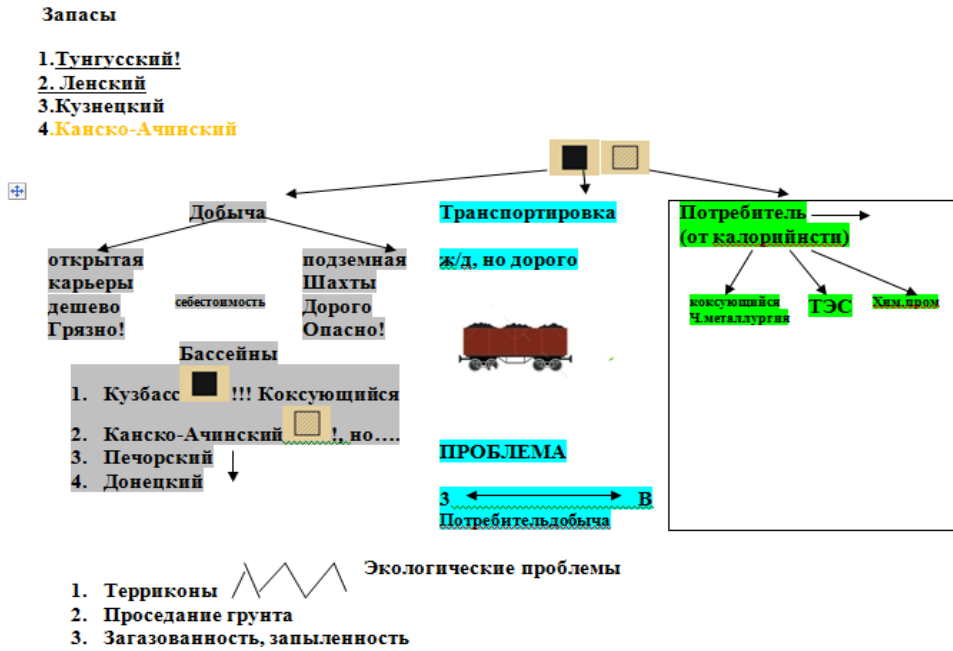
Запасы

1.Тунгусский!
2. Ленский
3.Кузнецкий
4.Канско-Ачинский

Добыча

открытая
карьеры
дешево
Грязно!

себестоимость

подземная
Шахты
Дорого
Опасно!

Бассейны
1. Кузбасс !!! Коксующийся
2. Канско-Ачинский !, но….
3. Печорский
4. Донецкий

Транспортировка

ж/д, но дорого

ПРОБЛЕМА

З В
Потребительдобыча

Потребитель
(от калорийнсти)

коксующийся Ч.металлургия

ТЭС

Хим.пром

Экологические проблемы
1. Терриконы
2. Проседание грунта
3. Загазованность, запыленность